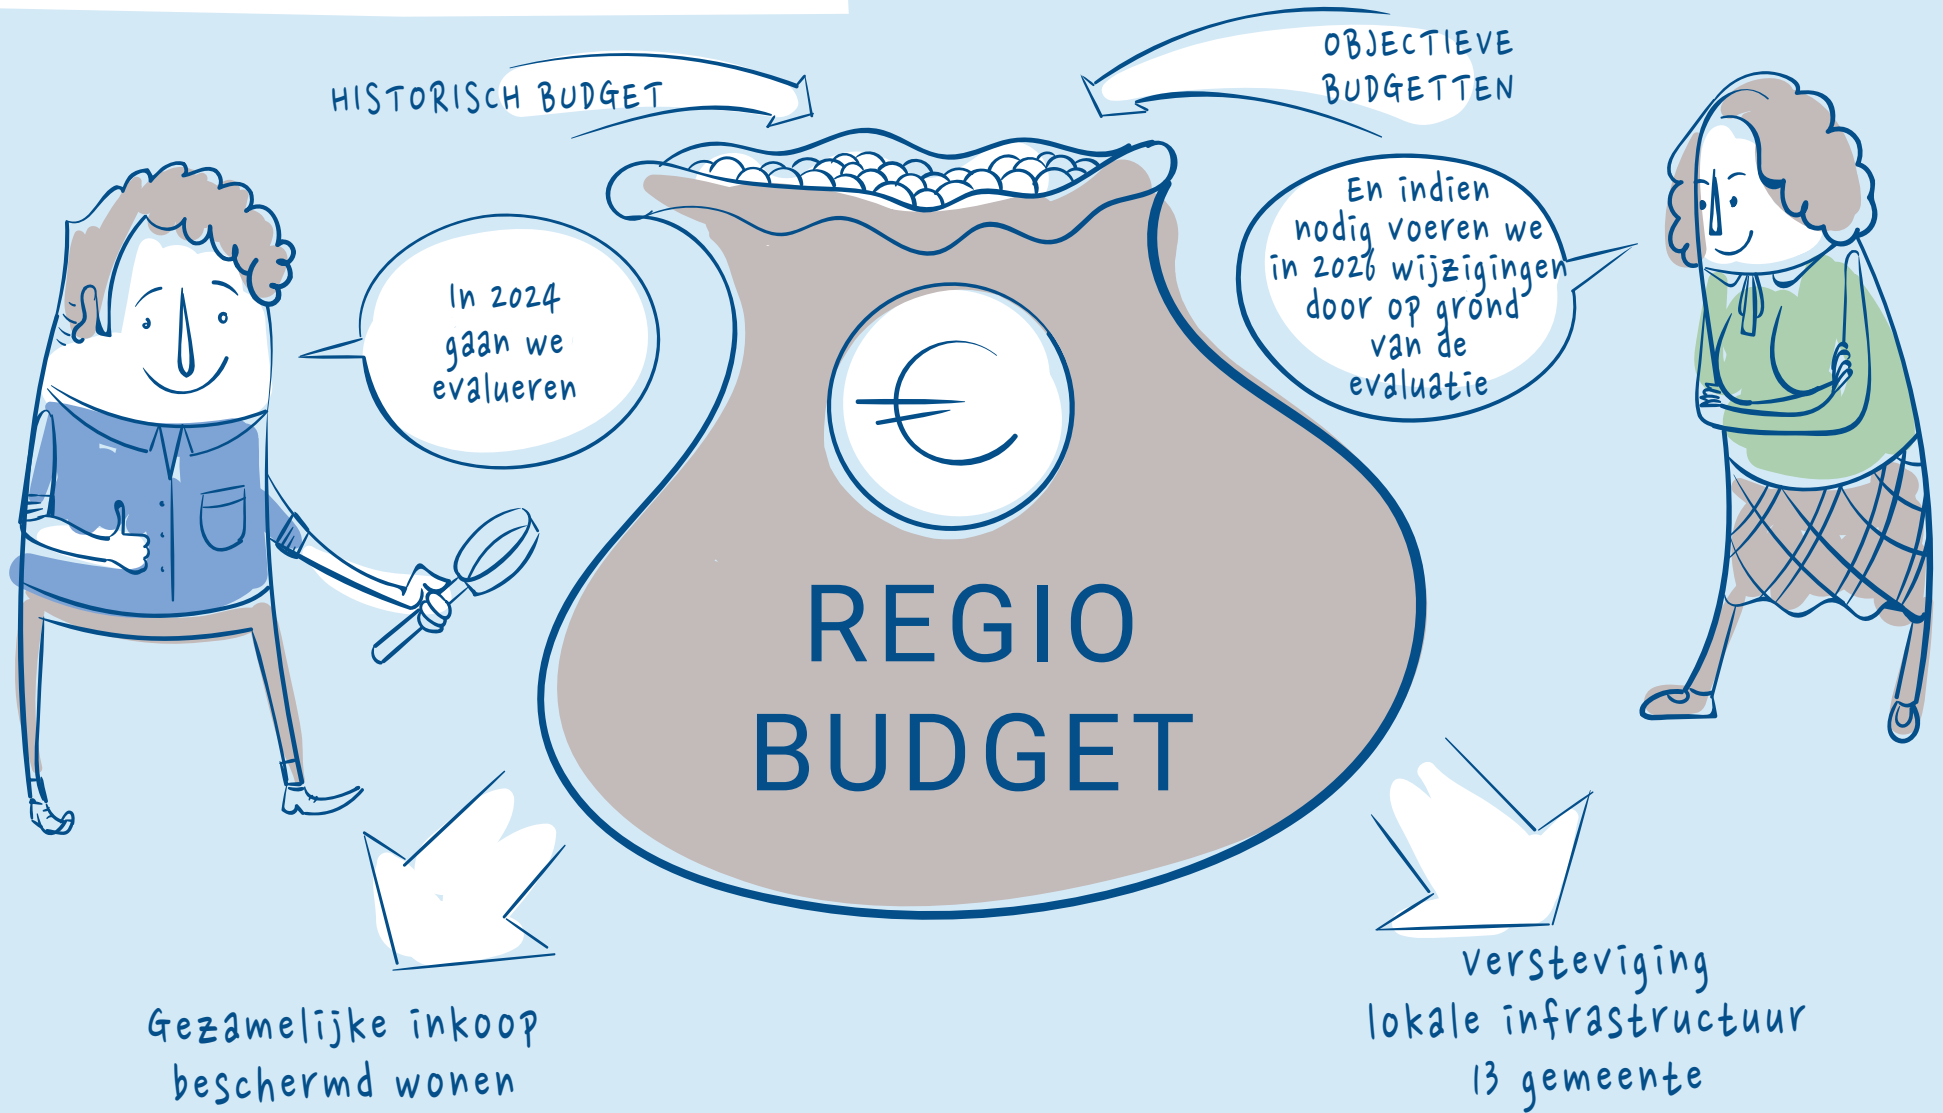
HISTORISCH BUDGET

OBJECTIEVE BUDGETTEN

In 2024 gaan we evalueren

En indien nodig voeren we in 2026 wijzigingen door op grond van de evaluatie

REGIO BUDGET

Gezamelijke inkoop beschermd wonen

versteviging lokale infrastructuur 13 gemeente